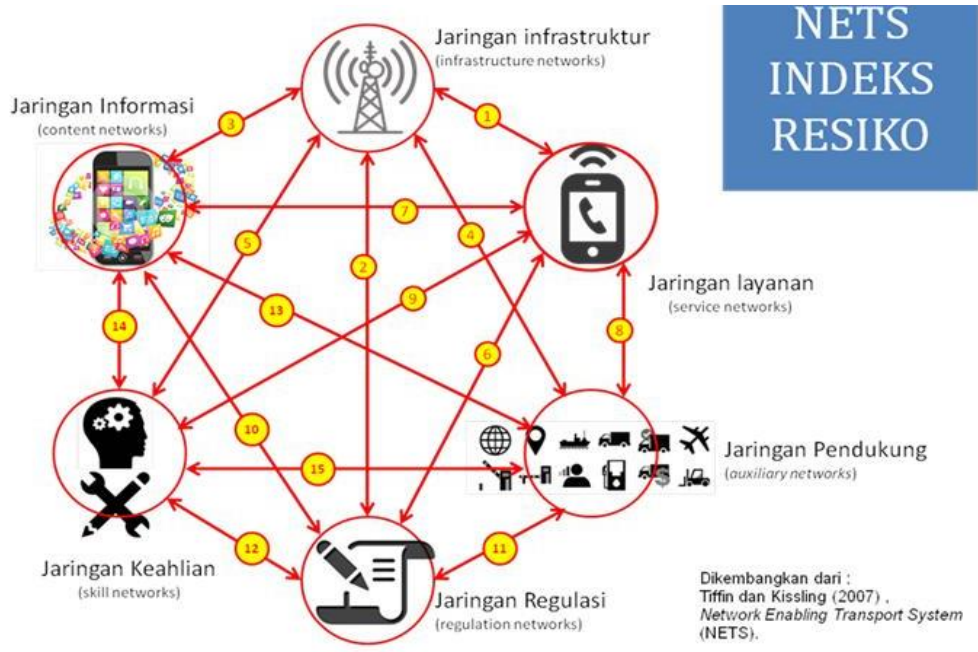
NETS INDEKS RESIKO

Jaringan infrastruktur
(infrastructure networks)

Jaringan Informasi
(content networks)

Jaringan layanan
(service networks)

Jaringan Pendukung
(auxiliary networks)

Jaringan Keahlian
(skill networks)

Jaringan Regulasi
(regulation networks)

1
2
3
4
5
6
7
8
9
10
11
12
13
14
15

Dikembangkan dari :
Tiffin dan Kissling (2007) ,
*Network Enabling Transport System* (NETS).